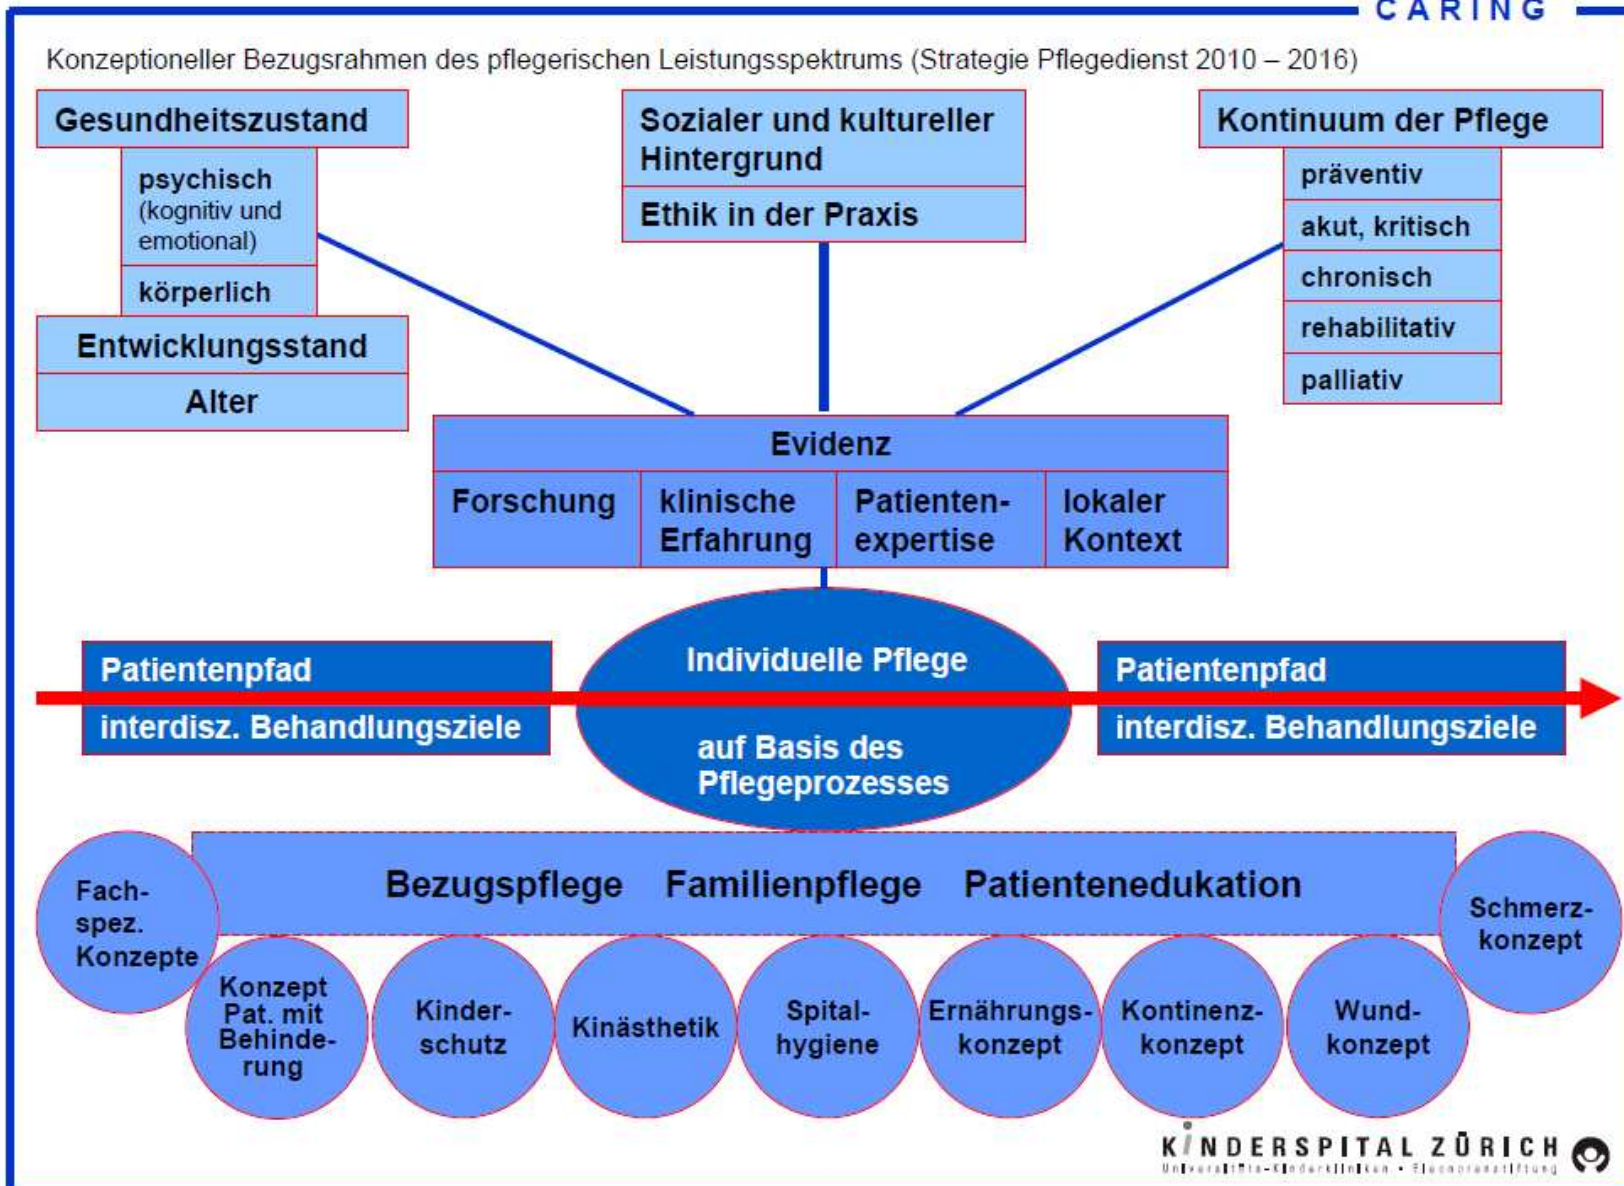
CARING

Konzeptioneller Bezugsrahmen des pflegerischen Leistungsspektrums (Strategie Pflegedienst 2010 – 2016)

Gesundheitszustand
psychisch (kognitiv und emotional)
körperlich
Entwicklungsstand
Alter

Sozialer und kultureller Hintergrund
Ethik in der Praxis

Kontinuum der Pflege
präventiv
akut, kritisch
chronisch
rehabilitativ
palliativ

Evidenz
Forschung
klinische Erfahrung
Patientenexpertise
lokaler Kontext

Patientenpfad
interdisz. Behandlungsziele

Individuelle Pflege
auf Basis des Pflegeprozesses

Patientenpfad
interdisz. Behandlungsziele

Fachspez. Konzepte
Bezugspflege Familienpflege Patientenedukation
Schmerzkonzept

Konzept Pat. mit Behinderung
Kinderschutz
Kinästhetik
Spitalhygiene
Ernährungskonzept
Kontinenzkonzept
Wundkonzept

KINDERSPITAL ZÜRICH
Universitäts-Kinderkliniken • Eleonorenstiftung